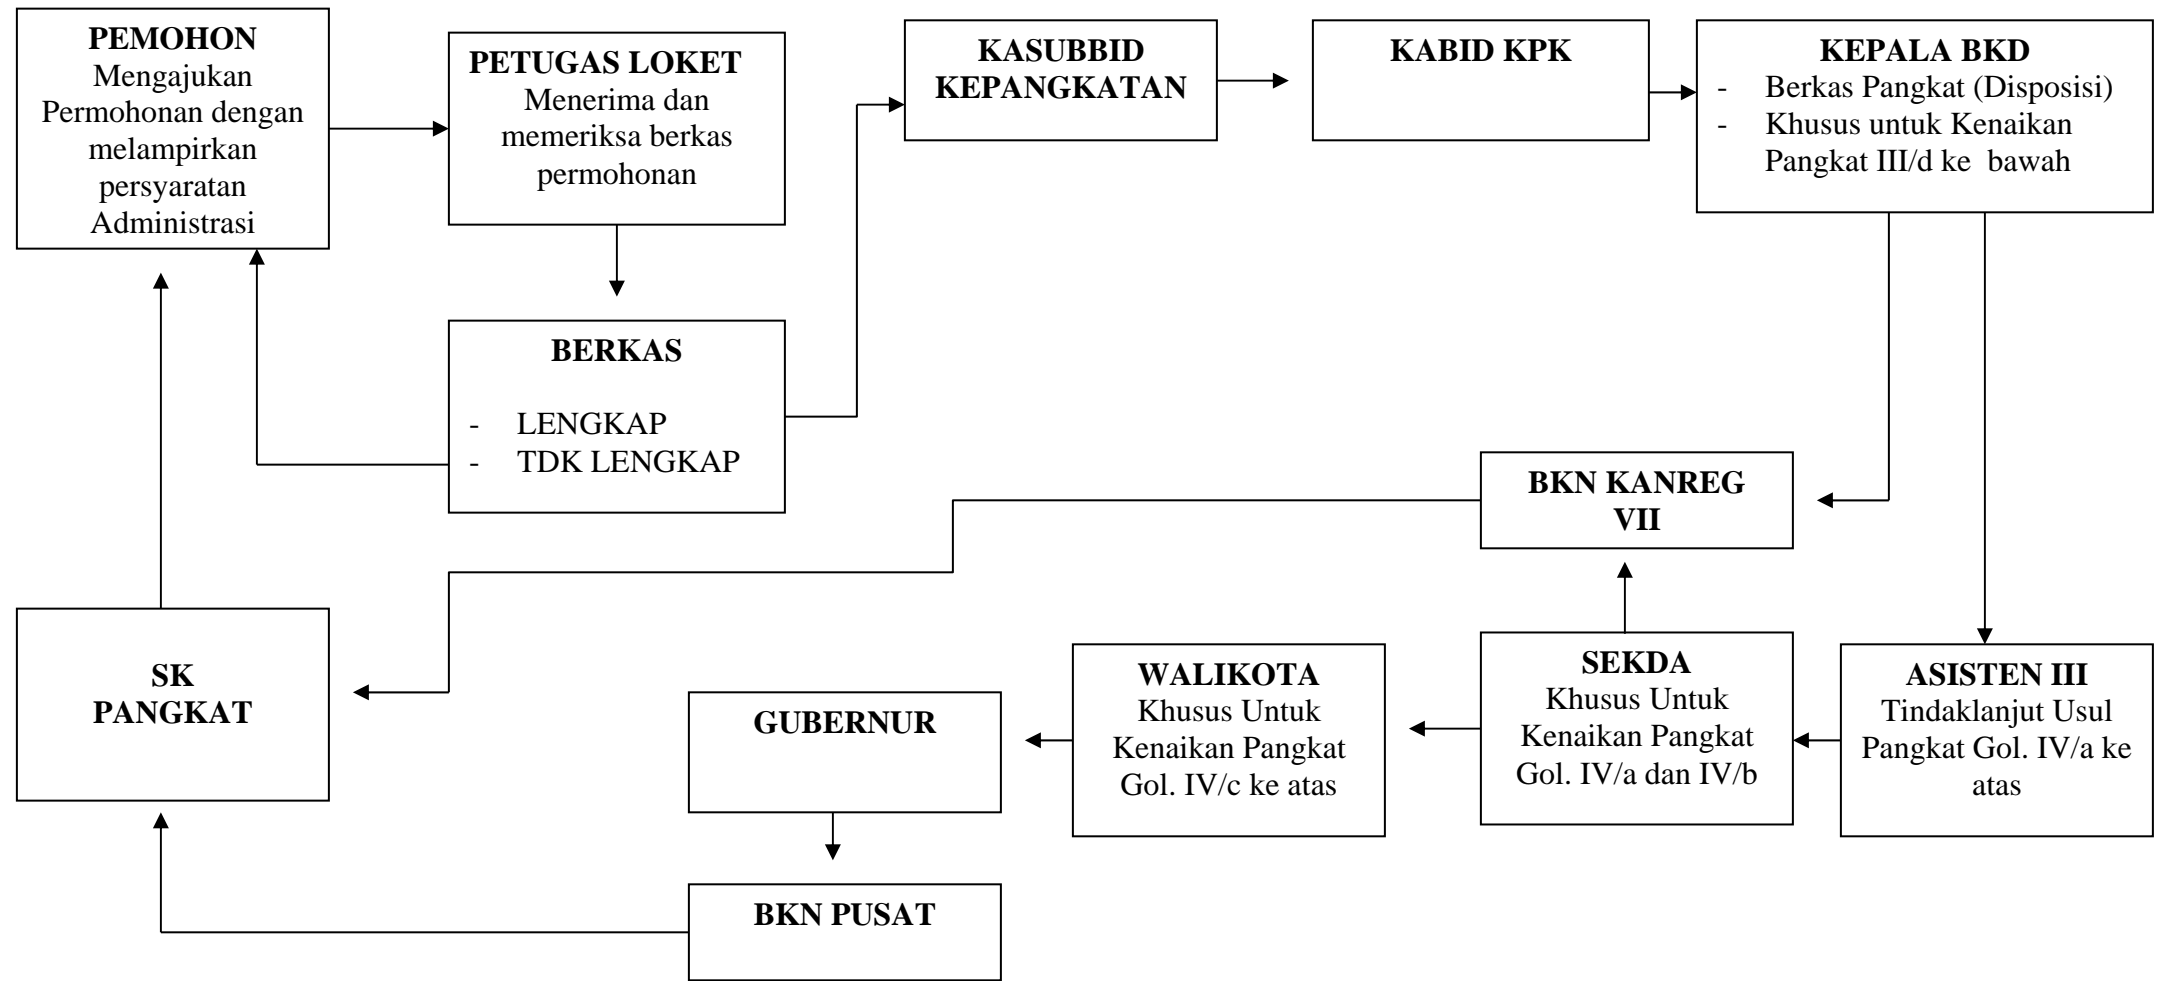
PEMOHON
Mengajukan Permohonan dengan melampirkan persyaratan Administrasi

PETUGAS LOKET
Menerima dan memeriksa berkas permohonan

KASUBBID KEPANGKATAN

KABID KPK

KEPALA BKD
- Berkas Pangkat (Disposisi)
- Khusus untuk Kenaikan Pangkat III/d ke bawah

BERKAS

- LENGKAP
- TDK LENGKAP

BKN KANREG VII

SK PANGKAT

GUBERNUR

WALIKOTA
Khusus Untuk Kenaikan Pangkat Gol. IV/c ke atas

SEKDA
Khusus Untuk Kenaikan Pangkat Gol. IV/a dan IV/b

ASISTEN III
Tindaklanjut Usul Pangkat Gol. IV/a ke atas

BKN PUSAT